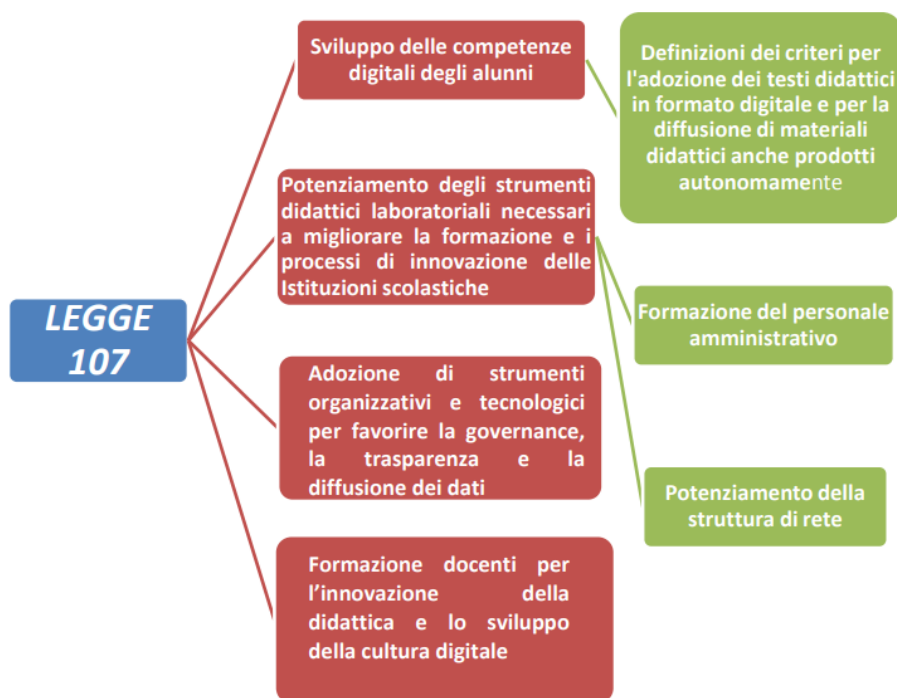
LEGGE 107

Sviluppo delle competenze digitali degli alunni

Potenziamento degli strumenti didattici laboratoriali necessari a migliorare la formazione e i processi di innovazione delle Istituzioni scolastiche

Adozione di strumenti organizzativi e tecnologici per favorire la governance, la trasparenza e la diffusione dei dati

Formazione docenti per l'innovazione della didattica e lo sviluppo della cultura digitale

Definizioni dei criteri per l'adozione dei testi didattici in formato digitale e per la diffusione di materiali didattici anche prodotti autonomamente

Formazione del personale amministrativo

Potenziamento della struttura di rete